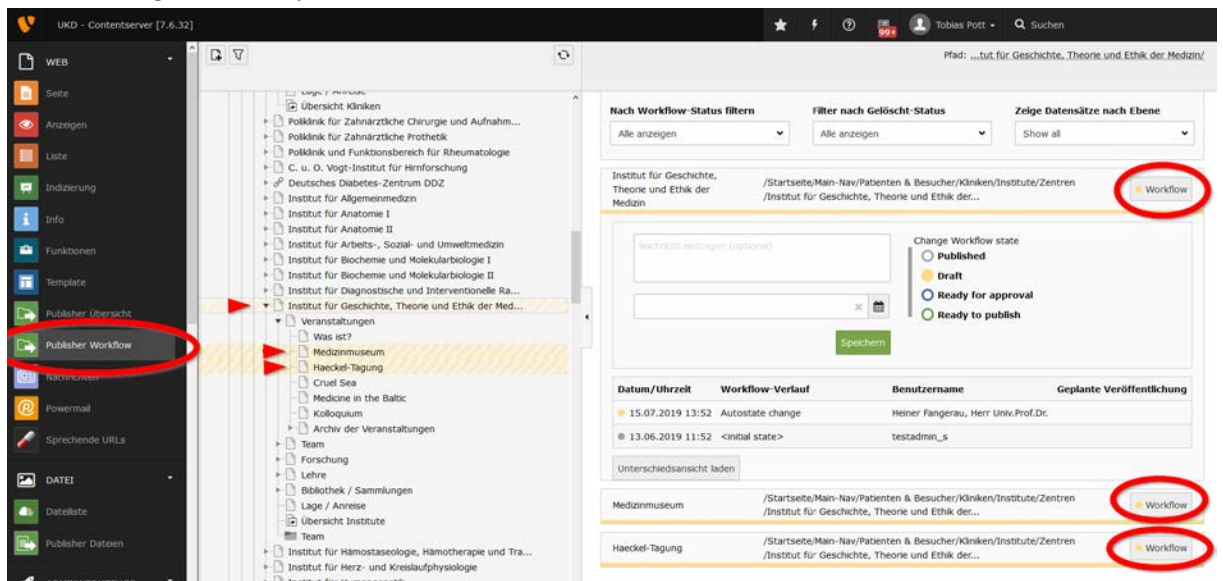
UKD - Contentserver [7.6.32]

Tobias Pott
Suchen
99+

WEB
Seite
Anzeigen
Liste
Indizierung
Info
Funktionen
Template
Publisher Übersicht
Publisher Workflow
Nachrichten
Powermail
Sprechende URLs
DATEI
Dateiliste
Publisher Dateien

Lage / Anreise
Übersicht Kliniken
Poliklinik für Zahnärztliche Chirurgie und Aufnahm...
Poliklinik für Zahnärztliche Prothetik
Poliklinik und Funktionsbereich für Rheumatologie
C. u. O. Vogt-Institut für Hirnforschung
Deutsches Diabetes-Zentrum DDZ
Institut für Allgemeinmedizin
Institut für Anatomie I
Institut für Anatomie II
Institut für Arbeits-, Sozial- und Umweltmedizin
Institut für Biochemie und Molekularbiologie I
Institut für Biochemie und Molekularbiologie II
Institut für Diagnostische und Interventionelle Ra...
Institut für Geschichte, Theorie und Ethik der Med...
Veranstaltungen
Was ist?
Medizinmuseum
Haeckel-Tagung
Cruel Sea
Medicine in the Baltic
Kolloquium
Archiv der Veranstaltungen
Team
Forschung
Lehre
Bibliothek / Sammlungen
Lage / Anreise
Übersicht Institute
Team
Institut für Hämostaseologie, Hämotherapie und Tra...
Institut für Herz- und Kreislaufphysiologie

Pfad: ...tut für Geschichte, Theorie und Ethik der Medizin/

Nach Workflow-Status filtern
Alle anzeigen
Filter nach Gelöscht-Status
Alle anzeigen
Zeige Datensätze nach Ebene
Show all

Institut für Geschichte, Theorie und Ethik der Medizin
/Startseite/Main-Nav/Patienten & Besucher/Kliniken/Institute/Zentren /Institut für Geschichte, Theorie und Ethik der...
Workflow

Nachricht eintragen (optional)
Change Workflow state
Published
Draft
Ready for approval
Ready to publish
Speichern

| Datum/Uhrzeit | Workflow-Verlauf | Benutzername | Geplante Veröffentlichung |
|---|---|---|---|
| 15.07.2019 13:52 | Autostate change | Heiner Fangerau, Herr Univ.Prof.Dr. | |
| 13.06.2019 11:52 | <initial state> | testadmin_s | |

Unterschiedsansicht laden

Medizinmuseum
/Startseite/Main-Nav/Patienten & Besucher/Kliniken/Institute/Zentren /Institut für Geschichte, Theorie und Ethik der...
Workflow

Haeckel-Tagung
/Startseite/Main-Nav/Patienten & Besucher/Kliniken/Institute/Zentren /Institut für Geschichte, Theorie und Ethik der...
Workflow